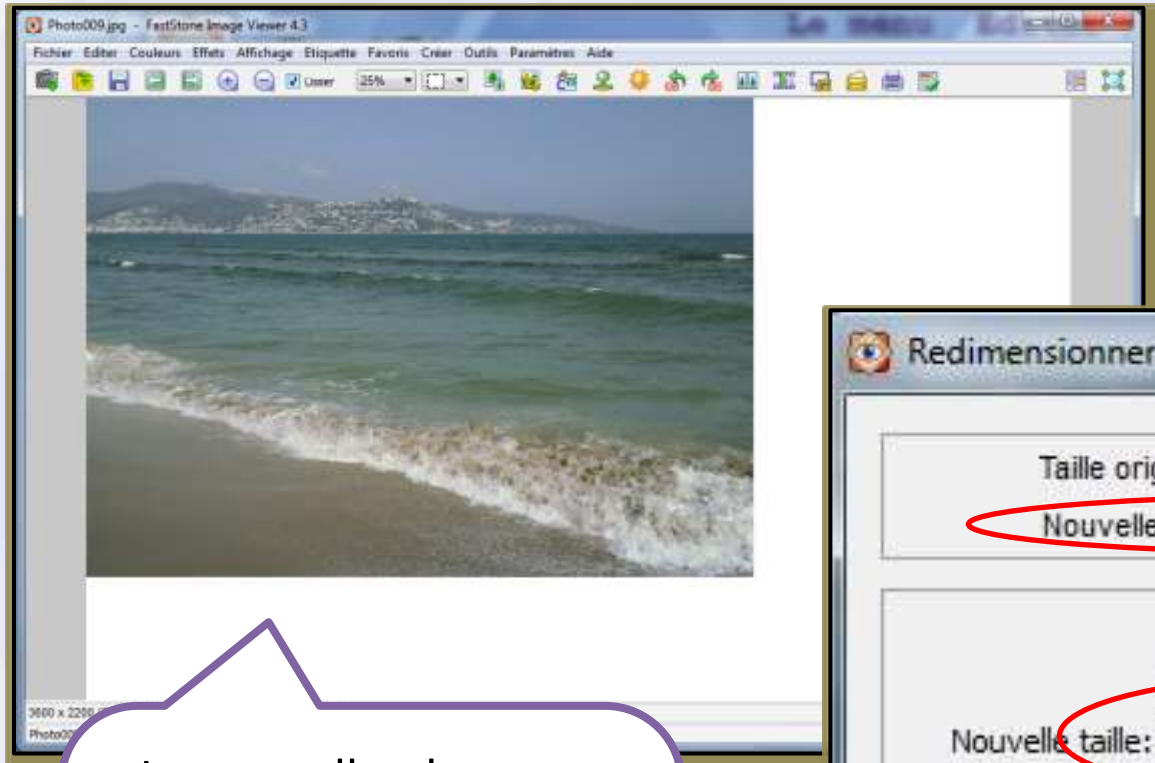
Photo009.jpg - FastStone Image Viewer 4.3

Fichier Editer Couleurs Effets Affichage Etiquette Favoris Créer Outils Paramètres Aide

Lisser 25%

Redimensionner

Taille orig

Nouvelle

Nouvelle taille:

3600 x 2200

Photo00

La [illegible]